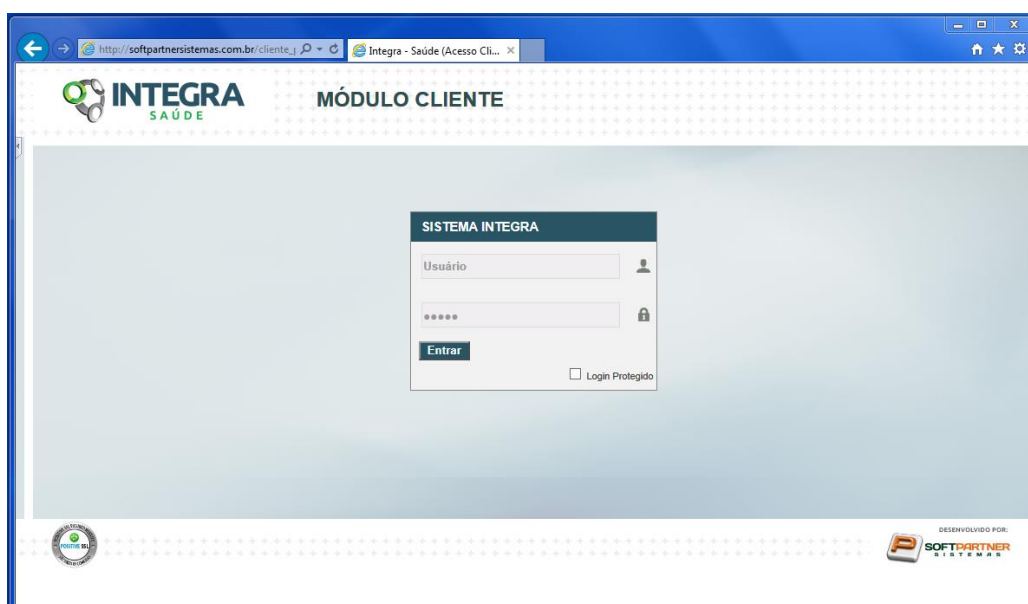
http://softpartnersistemas.com.br/cliente_

Integra - Saúde (Acesso Cli... ×

INTEGRA
SAÚDE

MÓDULO CLIENTE

SISTEMA INTEGRA

Usuário

•••••

Entrar

Login Protegido

POSITIVE SSL

DESENVOLVIDO POR:

SOFTPARTNER
SISTEMAS